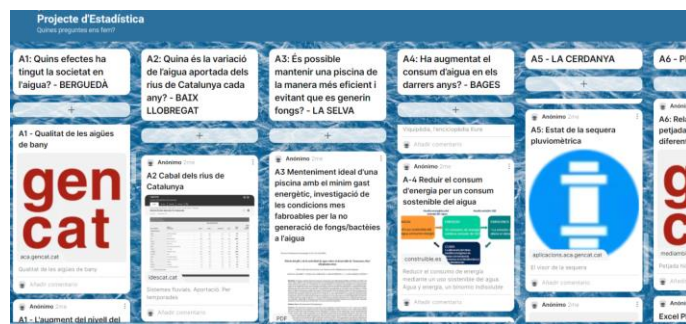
Projecte d'Estadística
Quines preguntes ens fem?

A1: Quins efectes ha tingut la societat en l'aigua? - BERGUEDÀ

A1 - Qualitat de les aigües de bany

gen
cat

aca.gencat.cat
Qualitat de les aigües de bany

Afegir comentari

Anònimo

A1 - L'augment del nivell del

A2: Quina és la variació de l'aigua aportada dels rius de Catalunya cada any? - BAIX LLOBREGAT

Anònimo 2mo

A2 Cabal dels rius de Catalunya

idescat.cat
Sistemes fluvials. Aportació. Per temporades

Afegir comentari

A3: És possible mantenir una piscina de la manera més eficient i evitant que es generin fongs? - LA SELVA

Anònimo 2mo

A3 Mentenimient ideal d'una piscina amb el minim gast energètic, investigació de les condicions mes fabroables per la no generació de fongs/bactèies a l'aigua

PDF

A4: Ha augmentat el consum d'aigua en els darrers anys? - BAGES

Viquipèdia, l'enciclopèdia lliure

Afegir comentari

Anònimo 2mo

A-4 Reduir el consum d'energia per un consum sostenible del aigua

construible.es
Reducir el consumo de energía mediante un uso sostenible del agua. Agua y energía, un binomio indisoluble

Afegir comentari

A5 - LA CERDANYA

Anònimo 2mo

A5: Estat de la sequera pluviomètrica

aplicacions.aca.gencat.cat
El visor de la sequera

Afegir comentari

A6 - P

Anònimo

A6: Rela petjada diferent

mediambi
Petjada h

Afegi

Anònimo

Excel P